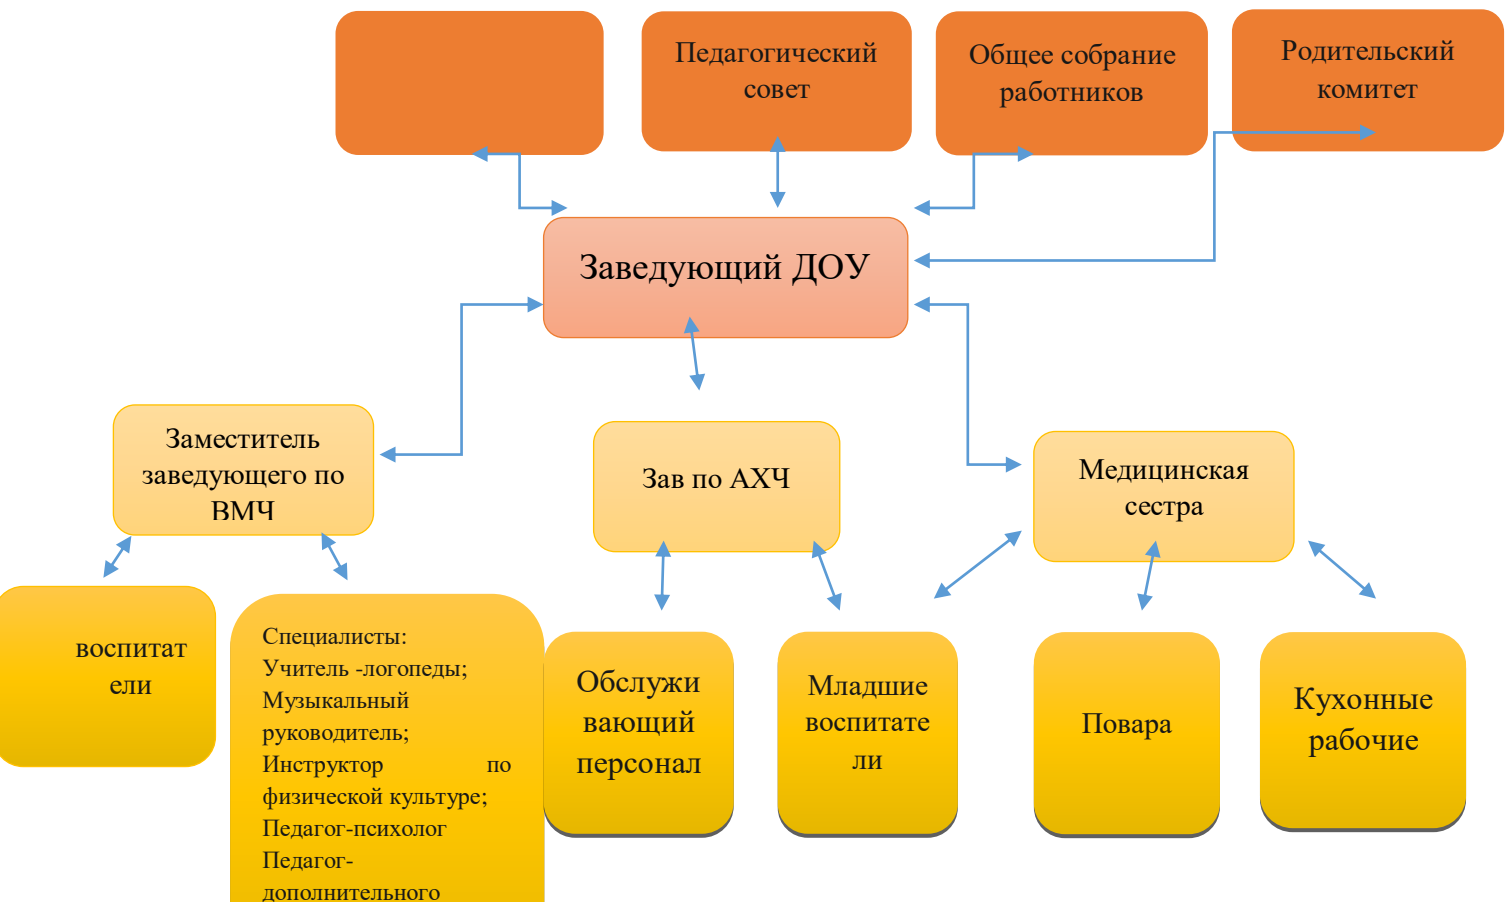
Педагогический совет

Общее собрание работников

Родительский комитет

Заведующий ДОУ

Заместитель заведующего по ВМЧ

Зав по АХЧ

Медицинская сестра

воспитат ели

Специалисты:
Учитель -логопеды;
Музыкальный руководитель;
Инструктор по физической культуре;
Педагог-психолог
Педагог-дополнительного

Обслуживающий персонал

Младшие воспитатели

Повара

Кухонные рабочие